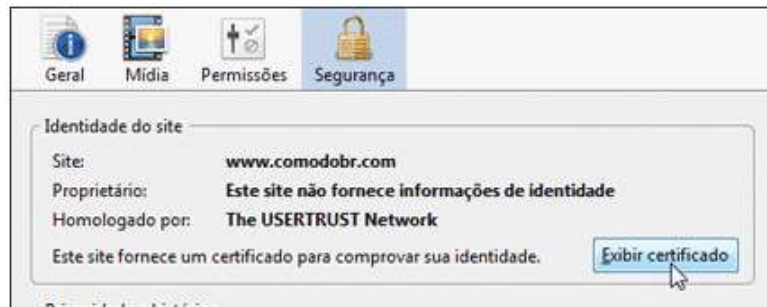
Geral Mídia Permissões Segurança

Identidade do site

| Site: | www.comodobr.com |
|---|---|
| Proprietário: | Este site não fornece informações de identidade |
| Homologado por: | The USERTRUST Network |

Este site fornece um certificado para comprovar sua identidade.

Exibir certificado

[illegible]